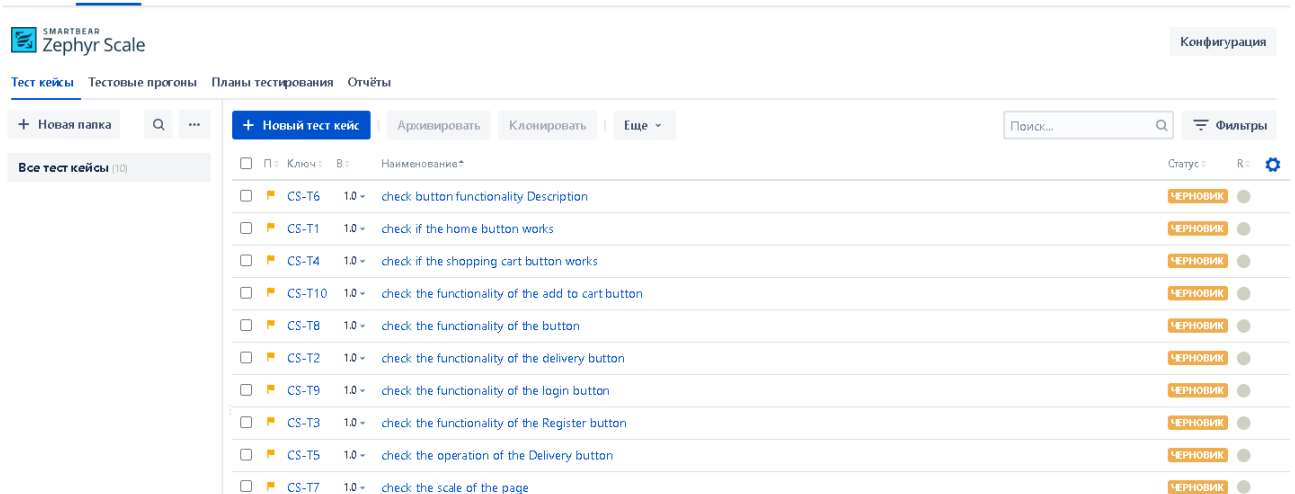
SMARTBEAR
Zephyr Scale

Конфигурация

Тест кейсы Тестовые прогоны Планы тестирования Отчёты

+ Новая папка

Все тест кейсы (10)

+ Новый тест кейс Архивировать Клонировать Еще

Поиск...

Фильтры

| П | Ключ | В | Наименование | Статус | R |
|---|---|---|---|---|---|
| | CS-T6 | 1.0 | check button functionality Description | ЧЕРНОВИК | |
| | CS-T1 | 1.0 | check if the home button works | ЧЕРНОВИК | |
| | CS-T4 | 1.0 | check if the shopping cart button works | ЧЕРНОВИК | |
| | CS-T10 | 1.0 | check the functionality of the add to cart button | ЧЕРНОВИК | |
| | CS-T8 | 1.0 | check the functionality of the button | ЧЕРНОВИК | |
| | CS-T2 | 1.0 | check the functionality of the delivery button | ЧЕРНОВИК | |
| | CS-T9 | 1.0 | check the functionality of the login button | ЧЕРНОВИК | |
| | CS-T3 | 1.0 | check the functionality of the Register button | ЧЕРНОВИК | |
| | CS-T5 | 1.0 | check the operation of the Delivery button | ЧЕРНОВИК | |
| | CS-T7 | 1.0 | check the scale of the page | ЧЕРНОВИК | |